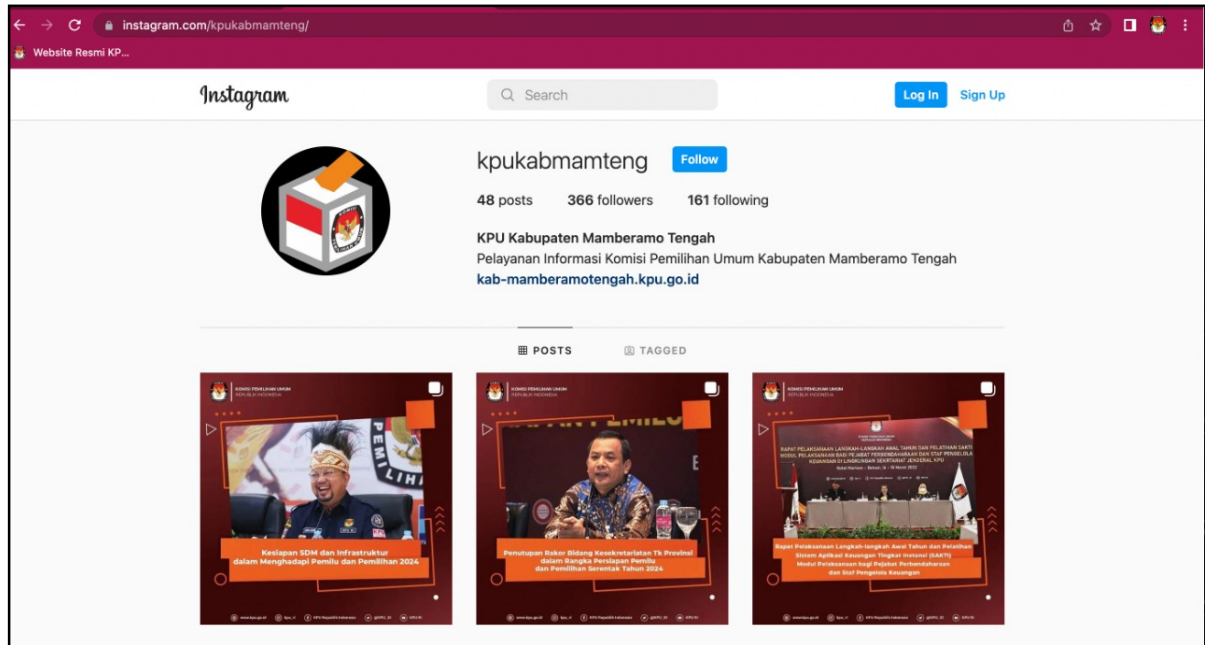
instagram.com/kpukabmamteng/

Website Resmi KP...

Instagram

Search

Log In

Sign Up

kpukabmamteng

Follow

48 posts 366 followers 161 following

KPU Kabupaten Mamberamo Tengah

Pelayanan Informasi Komisi Pemilihan Umum Kabupaten Mamberamo Tengah

kab-mamberamotengah.kpu.go.id

POSTS

TAGGED

KOMISI PEMILIHAN UMUM REPUBLIK INDONESIA

Kesiapan SDM dan Infrastruktur dalam Menghadapi Pemilu dan Pemilihan 2024

KOMISI PEMILIHAN UMUM REPUBLIK INDONESIA

Penutupan Rakor Bidang Kesekretariatan Tk Provinsi dalam Rangka Persiapan Pemilu dan Pemilihan Serentak Tahun 2024

KOMISI PEMILIHAN UMUM REPUBLIK INDONESIA

Rapat Pelaksanaan Langkah-langkah Awal Tahun dan Pelatihan Sistem Aplikasi Keuangan Tingkat Instansi (SAKTI) Modul Pelaksanaan bagi Pejabat Perbendaharaan dan Staf Pengelola Keuangan